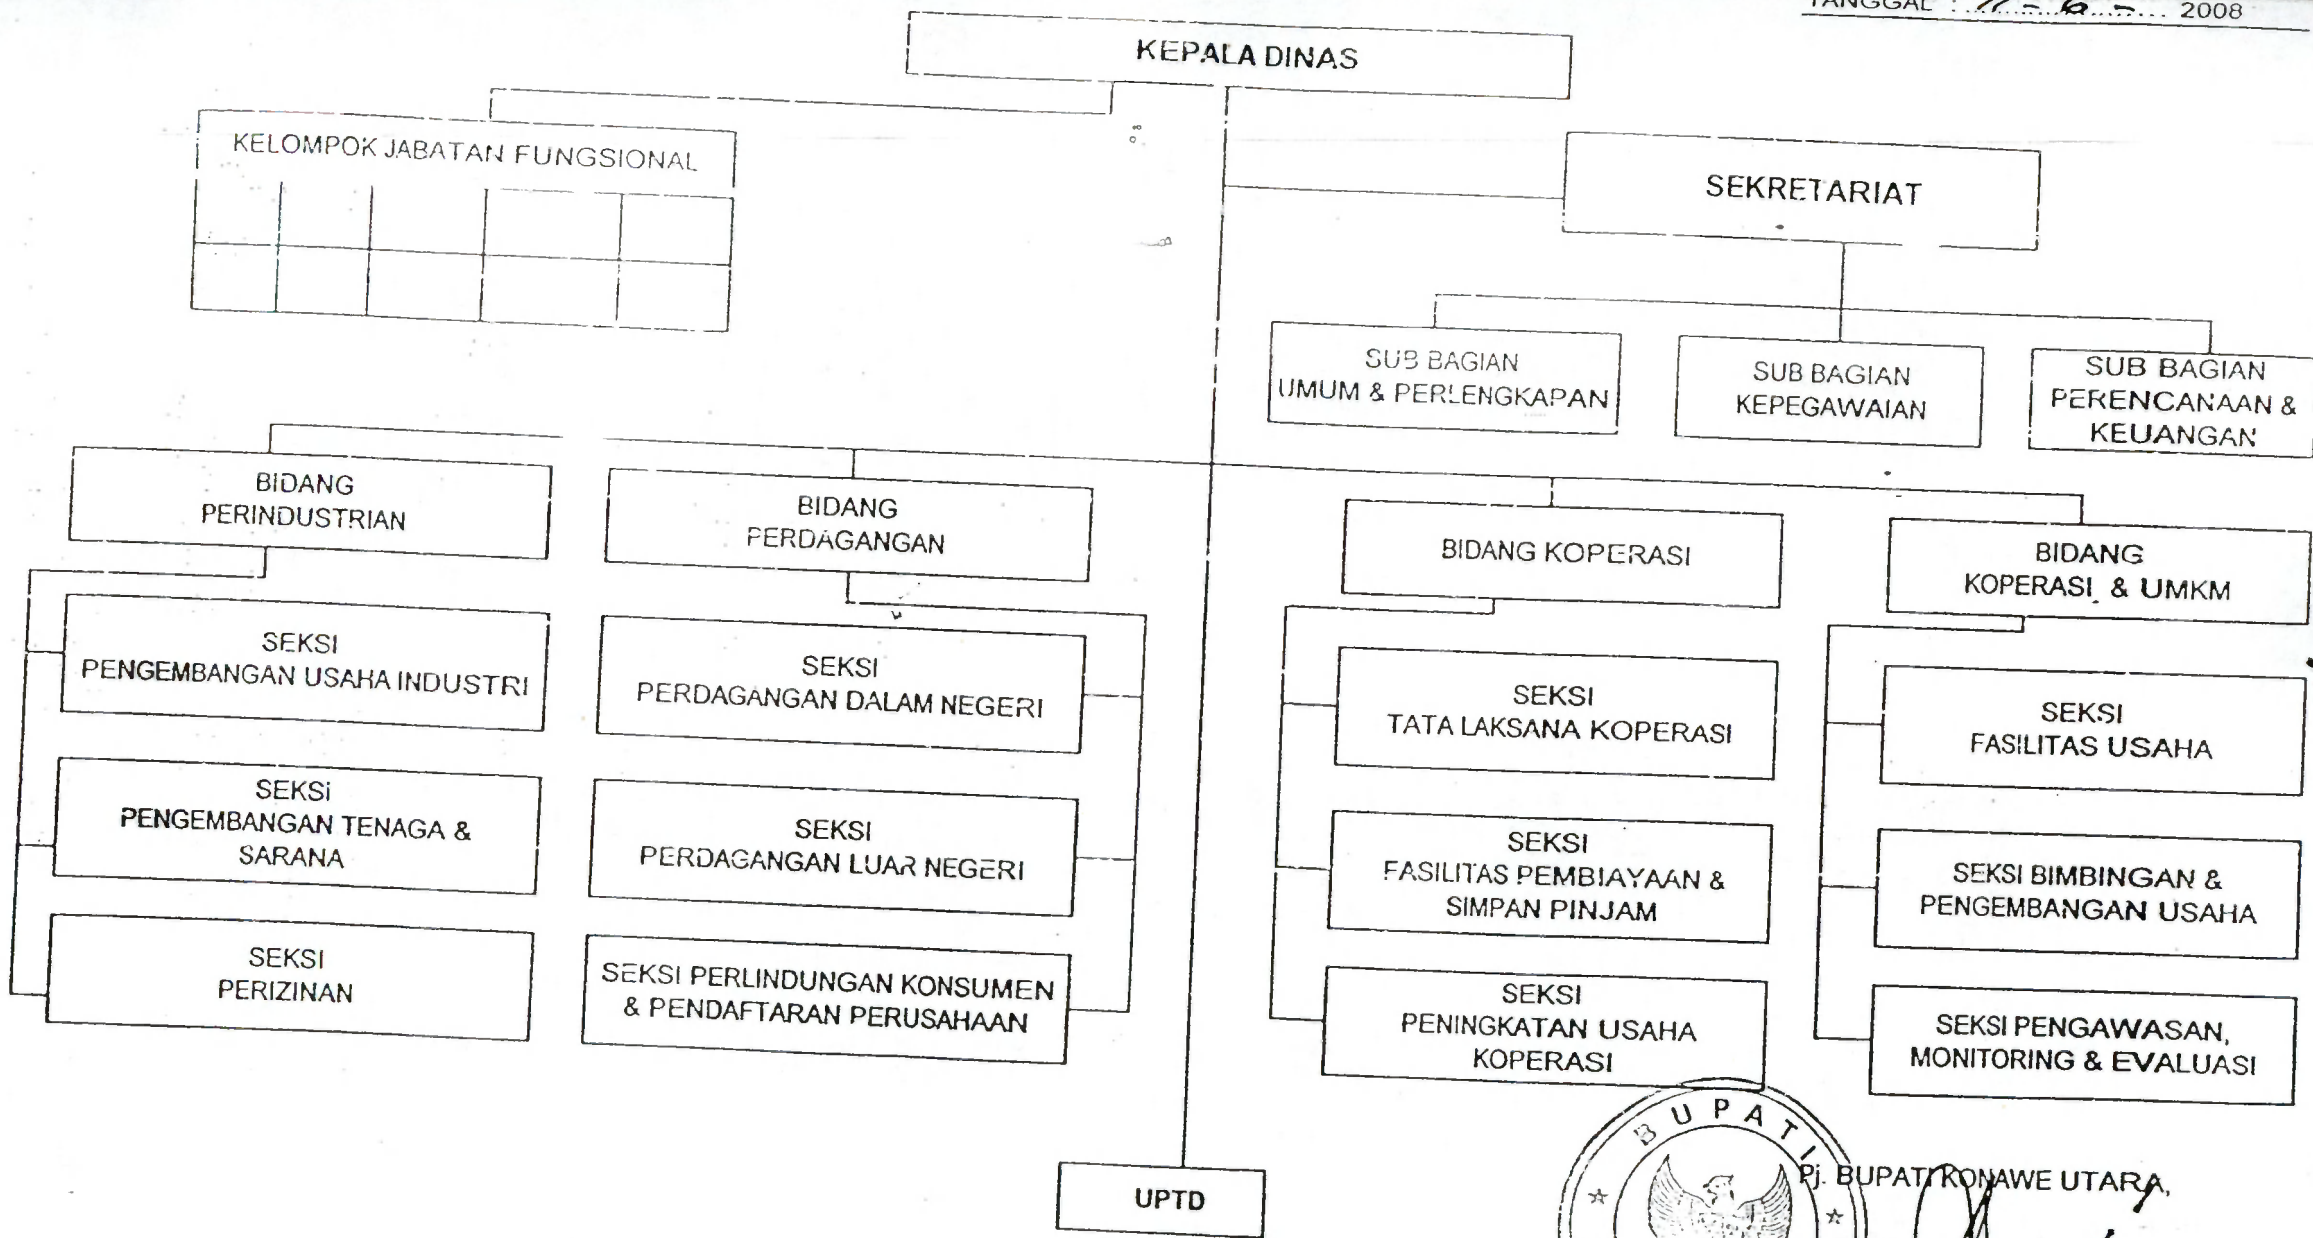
TANGGAL : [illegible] 2008

KEPALA DINAS

KELOMPOK JABATAN FUNGSIONAL

SEKRETARIAT

SUB BAGIAN UMUM & PERLENGKAPAN

SUB BAGIAN KEPEGAWAIAN

SUB BAGIAN PERENCANAAN & KEUANGAN

BIDANG PERINDUSTRIAN

BIDANG PERDAGANGAN

BIDANG KOPERASI

BIDANG KOPERASI & UMKM

SEKSI PENGEMBANGAN USAHA INDUSTRI

SEKSI PENGEMBANGAN TENAGA & SARANA

SEKSI PERIZINAN

SEKSI PERDAGANGAN DALAM NEGERI

SEKSI PERDAGANGAN LUAR NEGERI

SEKSI PERLINDUNGAN KONSUMEN & PENDAFTARAN PERUSAHAAN

SEKSI TATA LAKSANA KOPERASI

SEKSI FASILITAS PEMBIAYAAN & SIMPAN PINJAM

SEKSI PENINGKATAN USAHA KOPERASI

SEKSI FASILITAS USAHA

SEKSI BIMBINGAN & PENGEMBANGAN USAHA

SEKSI PENGAWASAN, MONITORING & EVALUASI

UPTD

BUPATI

Pj. BUPATI KONAWE UTARA,